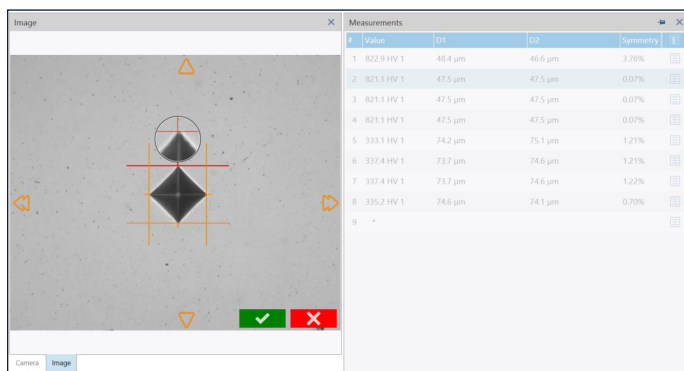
Image

Camera Image

Measurements

| # | Value | D1 | D2 | Symmetry |
|---|---|---|---|---|
| 1 | 822.9 HV 1 | 48.4 µm | 46.6 µm | 3.76% |
| 2 | 821.1 HV 1 | 47.5 µm | 47.5 µm | 0.07% |
| 3 | 821.1 HV 1 | 47.5 µm | 47.5 µm | 0.07% |
| 4 | 821.1 HV 1 | 47.5 µm | 47.5 µm | 0.07% |
| 5 | 333.1 HV 1 | 74.2 µm | 75.1 µm | 1.21% |
| 6 | 337.4 HV 1 | 73.7 µm | 74.6 µm | 1.21% |
| 7 | 337.4 HV 1 | 73.7 µm | 74.6 µm | 1.22% |
| 8 | 335.2 HV 1 | 74.6 µm | 74.1 µm | 0.70% |
| 9 | * | | | |